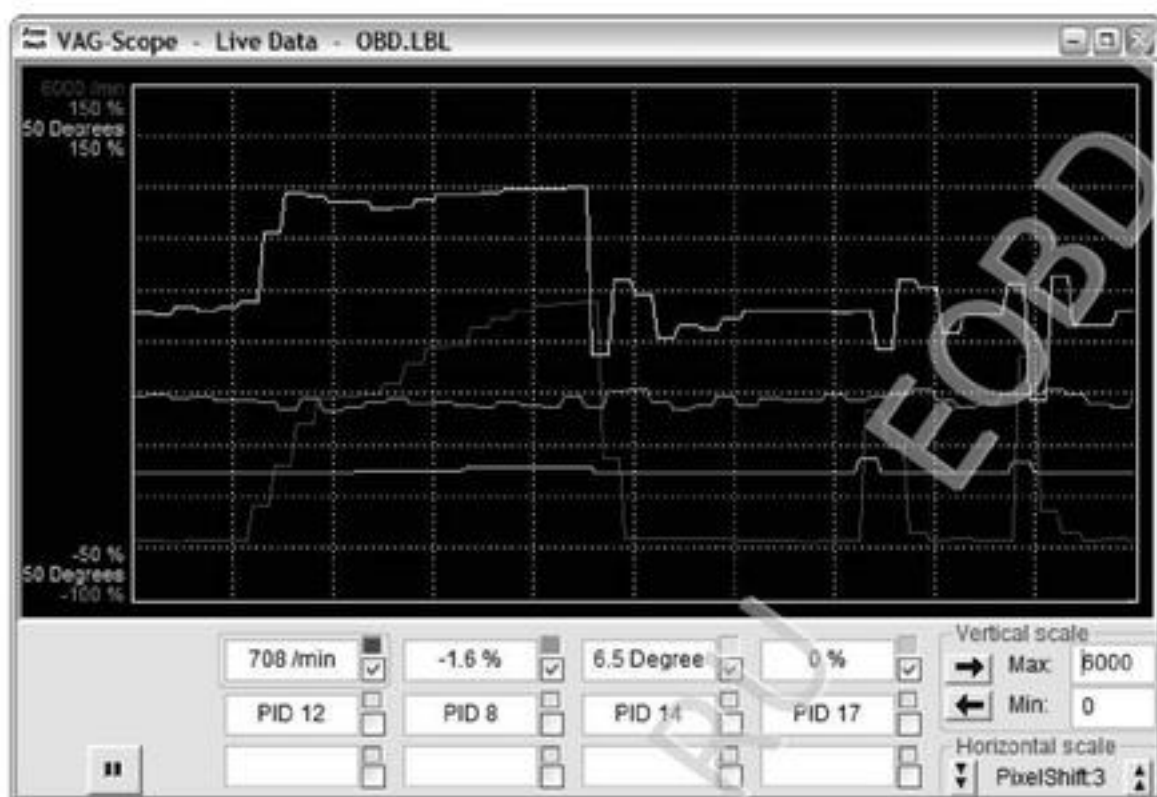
VAG-Scope - Live Data - OBD.LBL

6000 /min
150 %
50 Degrees
150 %

-50 %
50 Degrees
-100 %

EOBD

708 /min
-1.6 %
6.5 Degree
0 %

PID 12
PID 8
PID 14
PID 17

Vertical scale
Max: 6000
Min: 0

Horizontal scale
PixelShift:3

RU